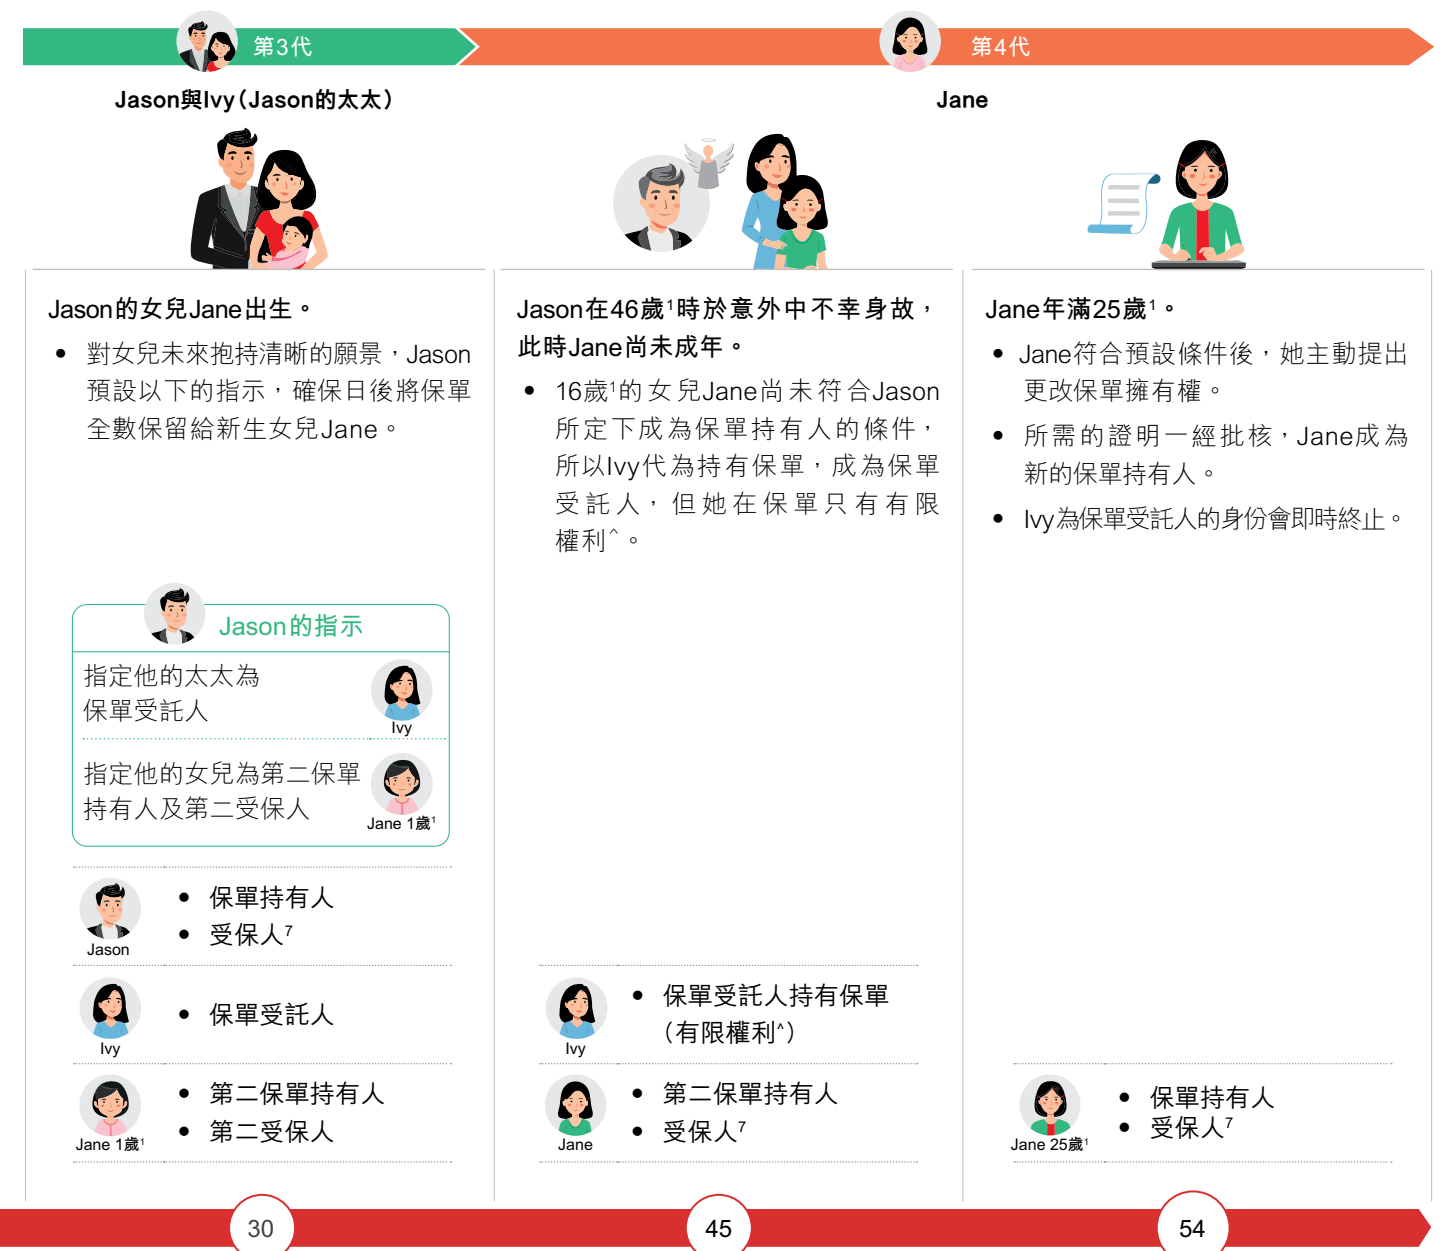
第3代

第4代

Jason與Ivy（Jason的太太）

Jane

Jason的女兒Jane出生。

- 對女兒未來抱持清晰的願景，Jason預設以下的指示，確保日後將保單全數保留給新生女兒Jane。

Jason的指示

指定他的太太為保單受託人

Ivy

指定他的女兒為第二保單持有人及第二受保人

Jane 1歲$^1$

Jason

- 保單持有人
- 受保人$^7$

Ivy

- 保單受託人

Jane 1歲$^1$

- 第二保單持有人
- 第二受保人

Jason在46歲$^1$時於意外中不幸身故，此時Jane尚未成年。

- 16歲$^1$的女兒Jane尚未符合Jason所定下成為保單持有人的條件，所以Ivy代為持有保單，成為保單受託人，但她在保單只有有限權利^。

Ivy

- 保單受託人持有保單（有限權利^）

Jane

- 第二保單持有人
- 受保人$^7$

Jane年滿25歲$^1$。

- Jane符合預設條件後，她主動提出更改保單擁有權。
- 所需的證明一經批核，Jane成為新的保單持有人。
- Ivy為保單受託人的身份會即時終止。

Jane 25歲$^1$

- 保單持有人
- 受保人$^7$

30

45

54